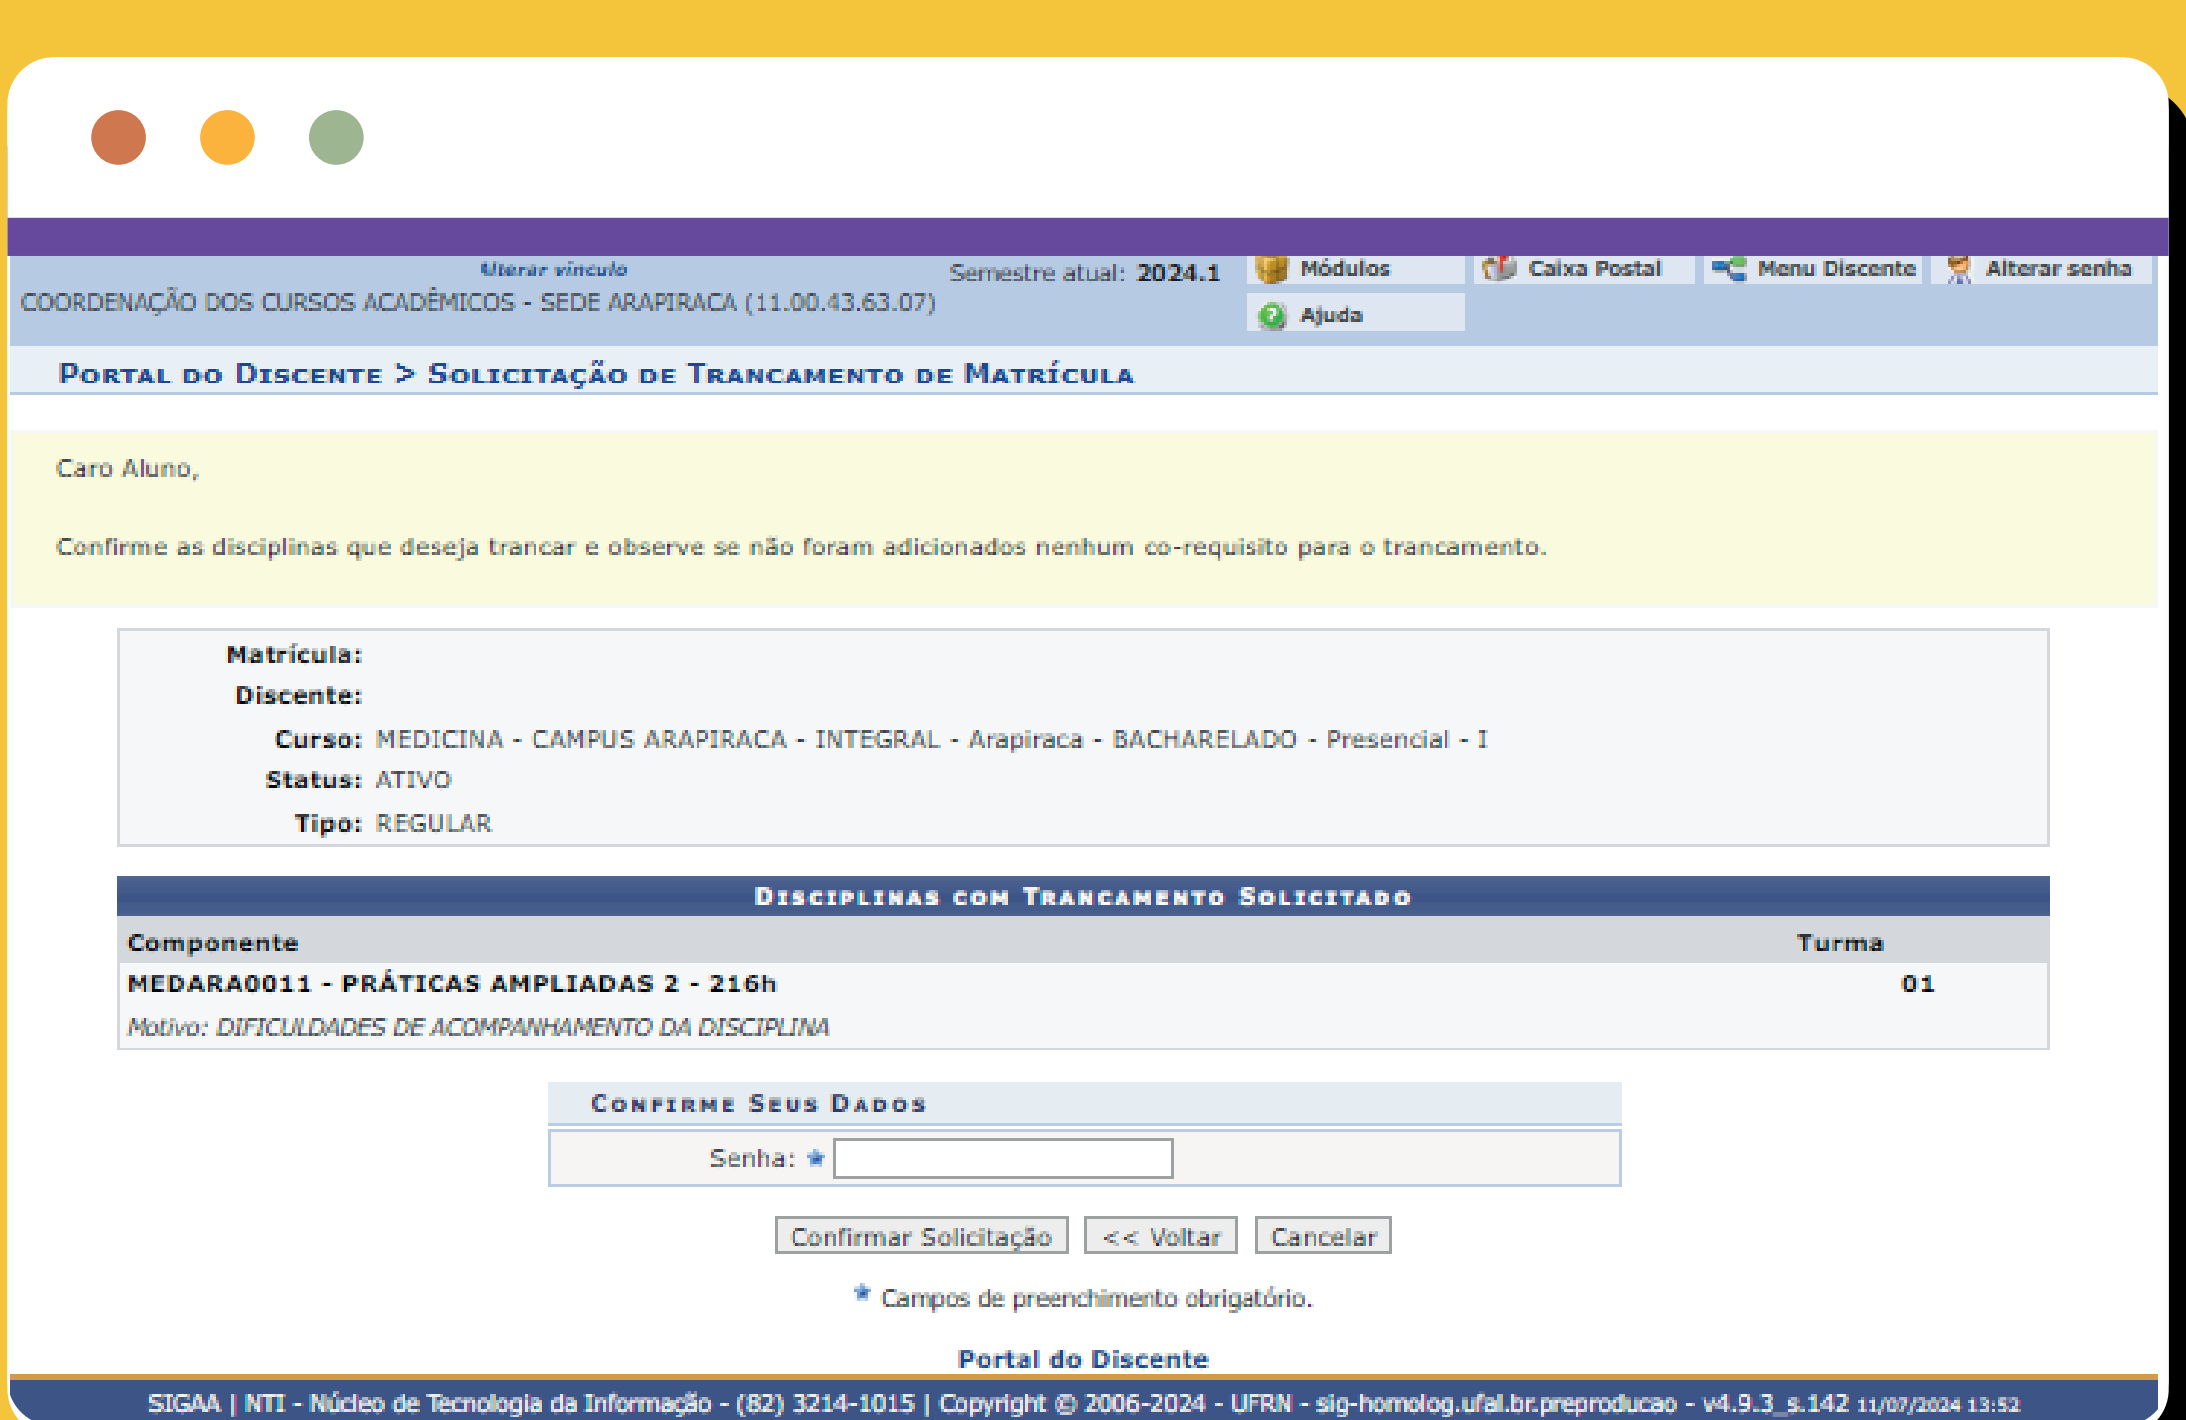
Alterar vínculo
COORDENAÇÃO DOS CURSOS ACADÊMICOS - SEDE ARAPIRACA (11.00.43.63.07)

Semestre atual: 2024.1

Módulos
Caixa Postal
Menu Discente
Alterar senha
Ajuda

PORTAL DO DISCENTE > SOLICITAÇÃO DE TRANCAMENTO DE MATRÍCULA

Caro Aluno,

Confirme as disciplinas que deseja trancar e observe se não foram adicionados nenhum co-requisito para o trancamento.

Matrícula:
Discente:
Curso: MEDICINA - CAMPUS ARAPIRACA - INTEGRAL - Arapiraca - BACHARELADO - Presencial - I
Status: ATIVO
Tipo: REGULAR

DISCIPLINAS COM TRANCAMENTO SOLICITADO

| Componente | Turma |
|---|---|
| MEDARA0011 - PRÁTICAS AMPLIADAS 2 - 216h | 01 |
| Motivo: DIFICULDADES DE ACOMPANHAMENTO DA DISCIPLINA | |

CONFIRME SEUS DADOS

Senha: *

Confirmar Solicitação
<< Voltar
Cancelar

* Campos de preenchimento obrigatório.

Portal do Discente

SIGAA | NTI - Núcleo de Tecnologia da Informação - (82) 3214-1015 | Copyright © 2006-2024 - UFRN - sig-homolog.ufal.br.preproducao - v4.9.3_s.142 11/07/2024 13:52